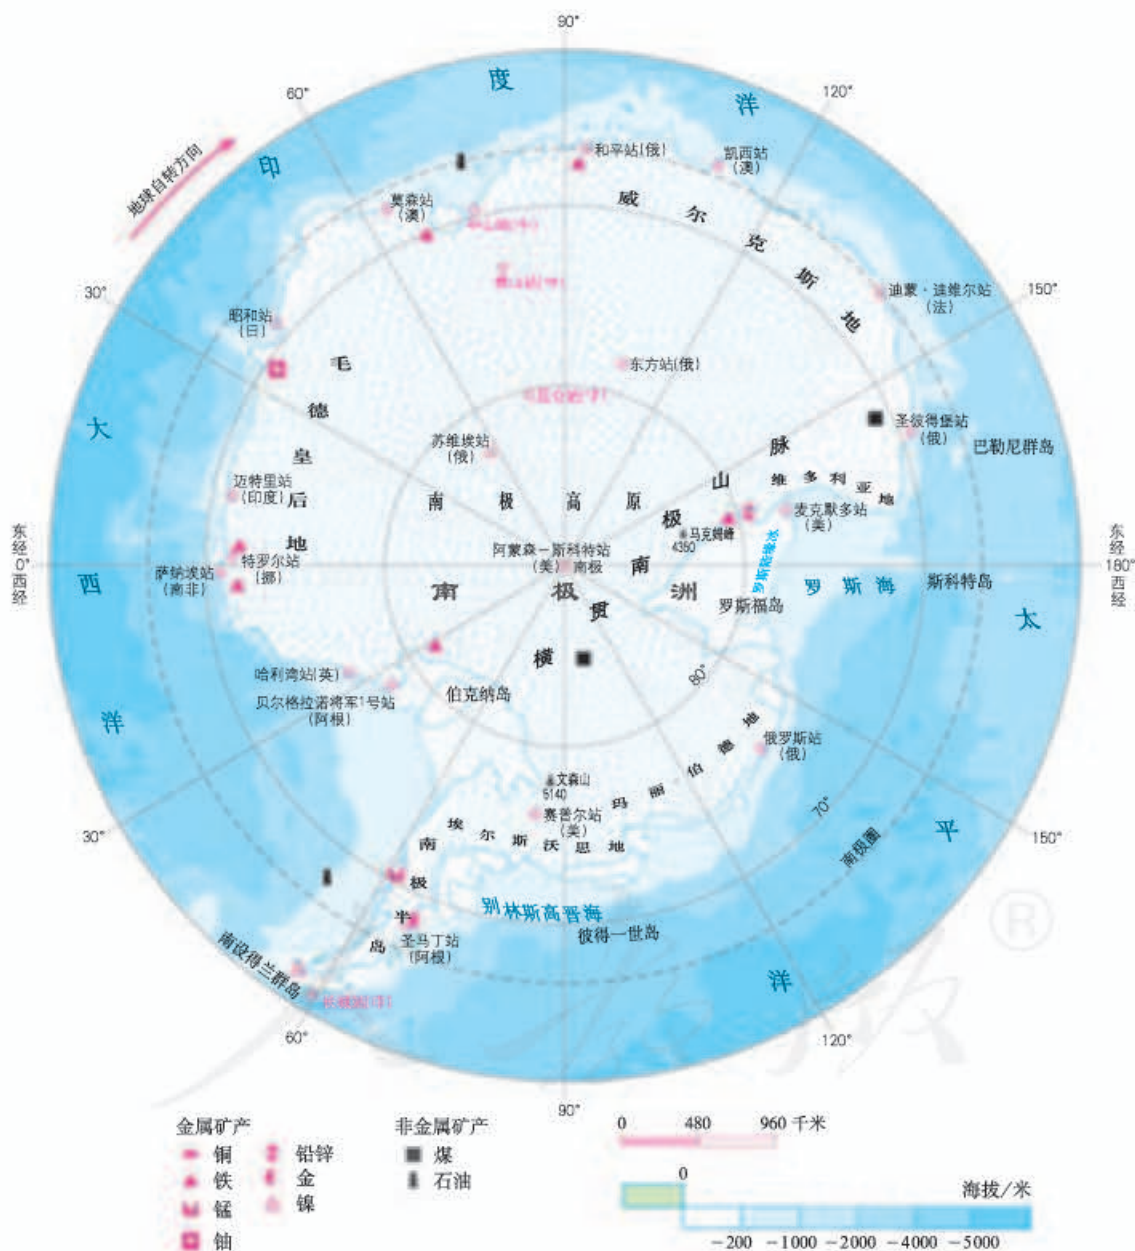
90°
度
洋
60°
120°
印
地球自转方向
和平站(俄)
凯西站(澳)
莫森站(澳)
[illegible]
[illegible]
威
尔
克
斯
地
30°
迪蒙·迪维尔站(法)
150°
昭和站(日)
毛
东方站(俄)
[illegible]
德
圣彼得堡站(俄)
巴勒尼群岛
大
皇
苏维埃站(俄)
脉
迈特里站(印度)
后
山
维 多 利 亚 地
南 极 高 原
极
麦克默多站(美)
地
马克姆峰 4350
东经 0° 西经
特罗尔站(挪)
阿蒙森-斯科特站(美)
南极
南
东经 180° 西经
西
萨纳埃站(南非)
南
极
洲
罗 斯 海
斯科特岛
罗斯福岛
太
贯
横
哈利湾站(英)
90°
贝尔格拉诺将军1号站(阿根)
伯克纳岛
洋
俄罗斯站(俄)
地
德
伯
文森山 5140
玛
丽
70°
赛普尔站(美)
埃 尔 斯 沃 思 地
南
30°
南极圈
平
150°
极
别林斯高晋海
半
岛
圣马丁站(阿根)
彼得一世岛
南设得兰群岛
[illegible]
洋
60°
120°
90°
金属矿产
铜
铁
锰
铀
铅锌
金
镍
非金属矿产
煤
石油
0 480 960 千米
0
海拔/米
-200 -1000 -2000 -4000 -5000